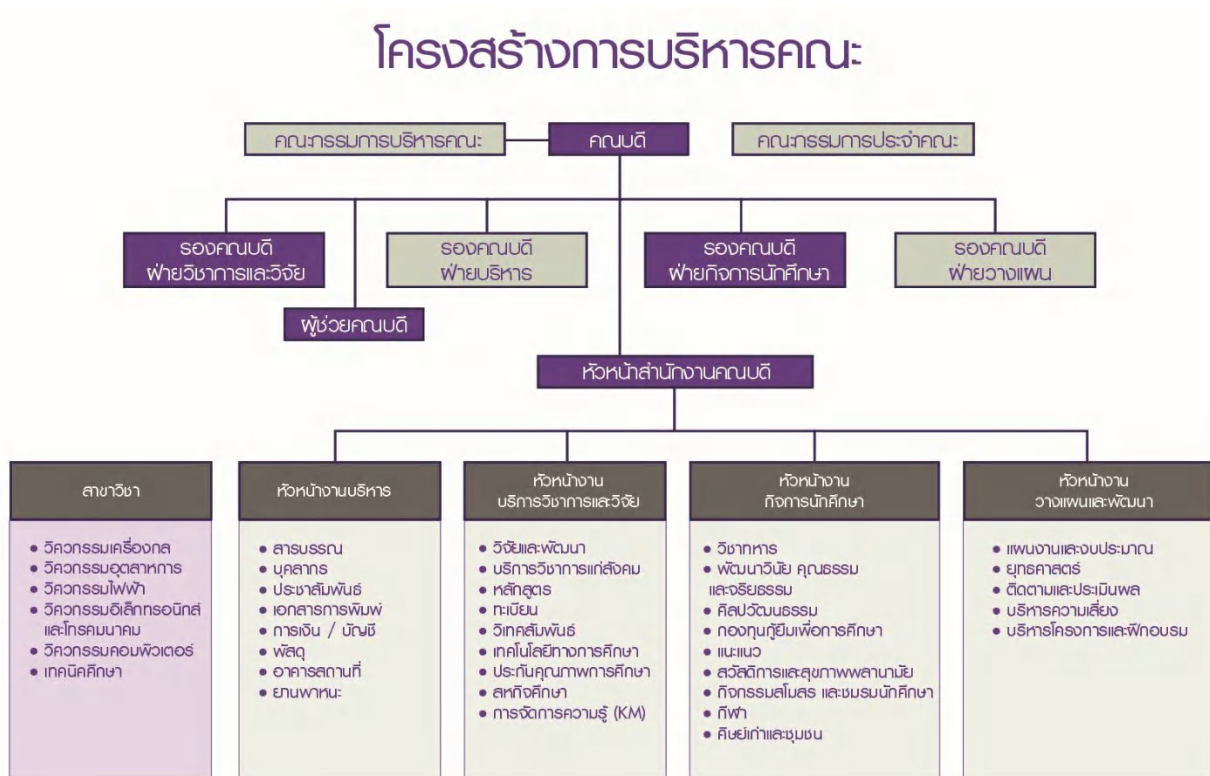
โครงสร้างการบริหารคณะ

คณะกรรมการบริหารคณะ

คณบดี

คณะกรรมการประจำคณะ

รองคณบดี ฝ่ายวิชาการและวิจัย

รองคณบดี ฝ่ายบริหาร

รองคณบดี ฝ่ายกิจการนักศึกษา

รองคณบดี ฝ่ายวางแผน

ผู้ช่วยคณบดี

หัวหน้าสำนักงานคณบดี

สาขาวิชา
• วิศวกรรมเครื่องกล
• วิศวกรรมอุตสาหการ
• วิศวกรรมไฟฟ้า
• วิศวกรรมอิเล็กทรอนิกส์และโทรคมนาคม
• วิศวกรรมคอมพิวเตอร์
• เทคนิคศึกษา

หัวหน้างานบริหาร
• สารบรรณ
• บุคลากร
• ประชาสัมพันธ์
• เอกสารการพิมพ์
• การเงิน / บัญชี
• พัสดุ
• อาคารสถานที่
• ยานพาหนะ

หัวหน้างาน บริการวิชาการและวิจัย
• วิจัยและพัฒนา
• บริการวิชาการแก่สังคม
• หลักสูตร
• ทะเบียน
• วิเทศสัมพันธ์
• เทคโนโลยีทางการศึกษา
• ประกันคุณภาพการศึกษา
• สหกิจศึกษา
• การจัดการความรู้ (KM)

หัวหน้างาน กิจการนักศึกษา
• วิชาทหาร
• พัฒนาวินัย คุณธรรม และจริยธรรม
• ศิลปวัฒนธรรม
• กองทุนกู้ยืมเพื่อการศึกษา
• แนะแนว
• สวัสดิการและสุขภาพพลานามัย
• กิจกรรมสโมสร และชมรมนักศึกษา
• กีฬา
• ศิษย์เก่าและชุมชน

หัวหน้างาน วางแผนและพัฒนา
• แผนงานและงบประมาณ
• ยุทธศาสตร์
• ติดตามและประเมินผล
• บริหารความเสี่ยง
• บริหารโครงการและฝึกอบรม